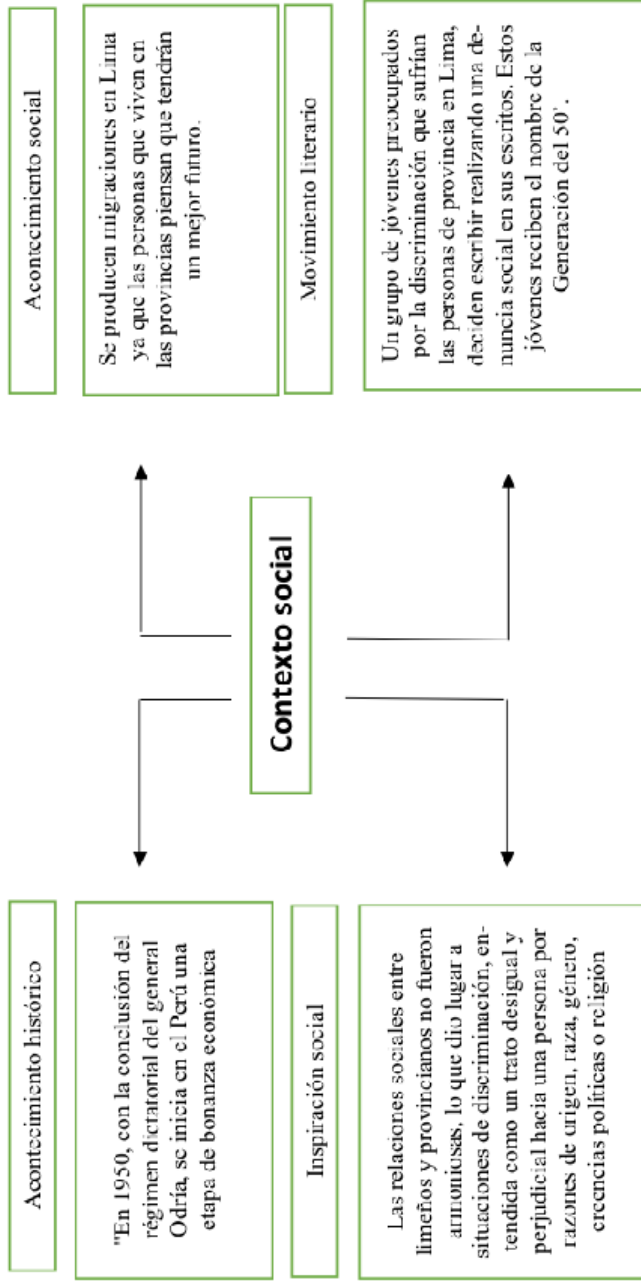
Contexto social

Acontecimiento histórico

"En 1950, con la conclusión del régimen dictatorial del general Odría, se inicia en el Perú una etapa de bonanza económica

Inspiración social

Las relaciones sociales entre limeños y provincianos no fueron armoniosas, lo que dio lugar a situaciones de discriminación, entendida como un trato desigual y perjudicial hacia una persona por razones de origen, raza, género, creencias políticas o religión

Acontecimiento social

Se producen migraciones en Lima ya que las personas que viven en las provincias piensan que tendrán un mejor futuro.

Movimiento literario

Un grupo de jóvenes preocupados por la discriminación que sufrían las personas de provincia en Lima, deciden escribir realizando una denuncia social en sus escritos. Estos jóvenes reciben el nombre de la Generación del 50'.